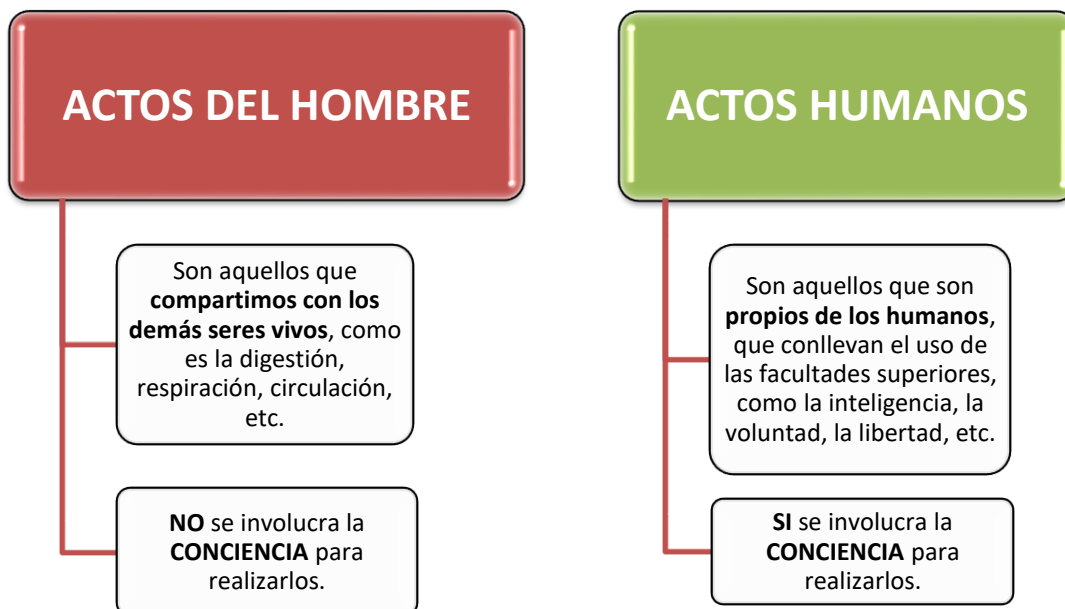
ACTOS DEL HOMBRE

Son aquellos que compartimos con los demás seres vivos, como es la digestión, respiración, circulación, etc.

NO se involucra la CONCIENCIA para realizarlos.

ACTOS HUMANOS

Son aquellos que son propios de los humanos, que conllevan el uso de las facultades superiores, como la inteligencia, la voluntad, la libertad, etc.

SI se involucra la CONCIENCIA para realizarlos.